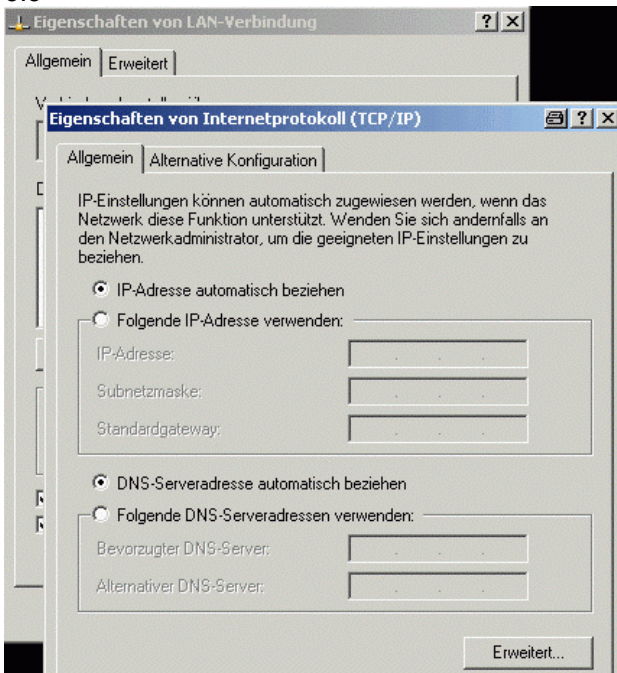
Eigenschaften von LAN-Verbindung ? X

Allgemein | Erweitert

Eigenschaften von Internetprotokoll (TCP/IP) ? X

Allgemein | Alternative Konfiguration

IP-Einstellungen können automatisch zugewiesen werden, wenn das Netzwerk diese Funktion unterstützt. Wenden Sie sich andernfalls an den Netzwerkadministrator, um die geeigneten IP-Einstellungen zu beziehen.

IP-Adresse automatisch beziehen

Folgende IP-Adresse verwenden:

IP-Adresse: . . .

Subnetzmaske: . . .

Standardgateway: . . .

DNS-Serveradresse automatisch beziehen

Folgende DNS-Serveradressen verwenden:

Bevorzugter DNS-Server: . . .

Alternativer DNS-Server: . . .

Erweitert...